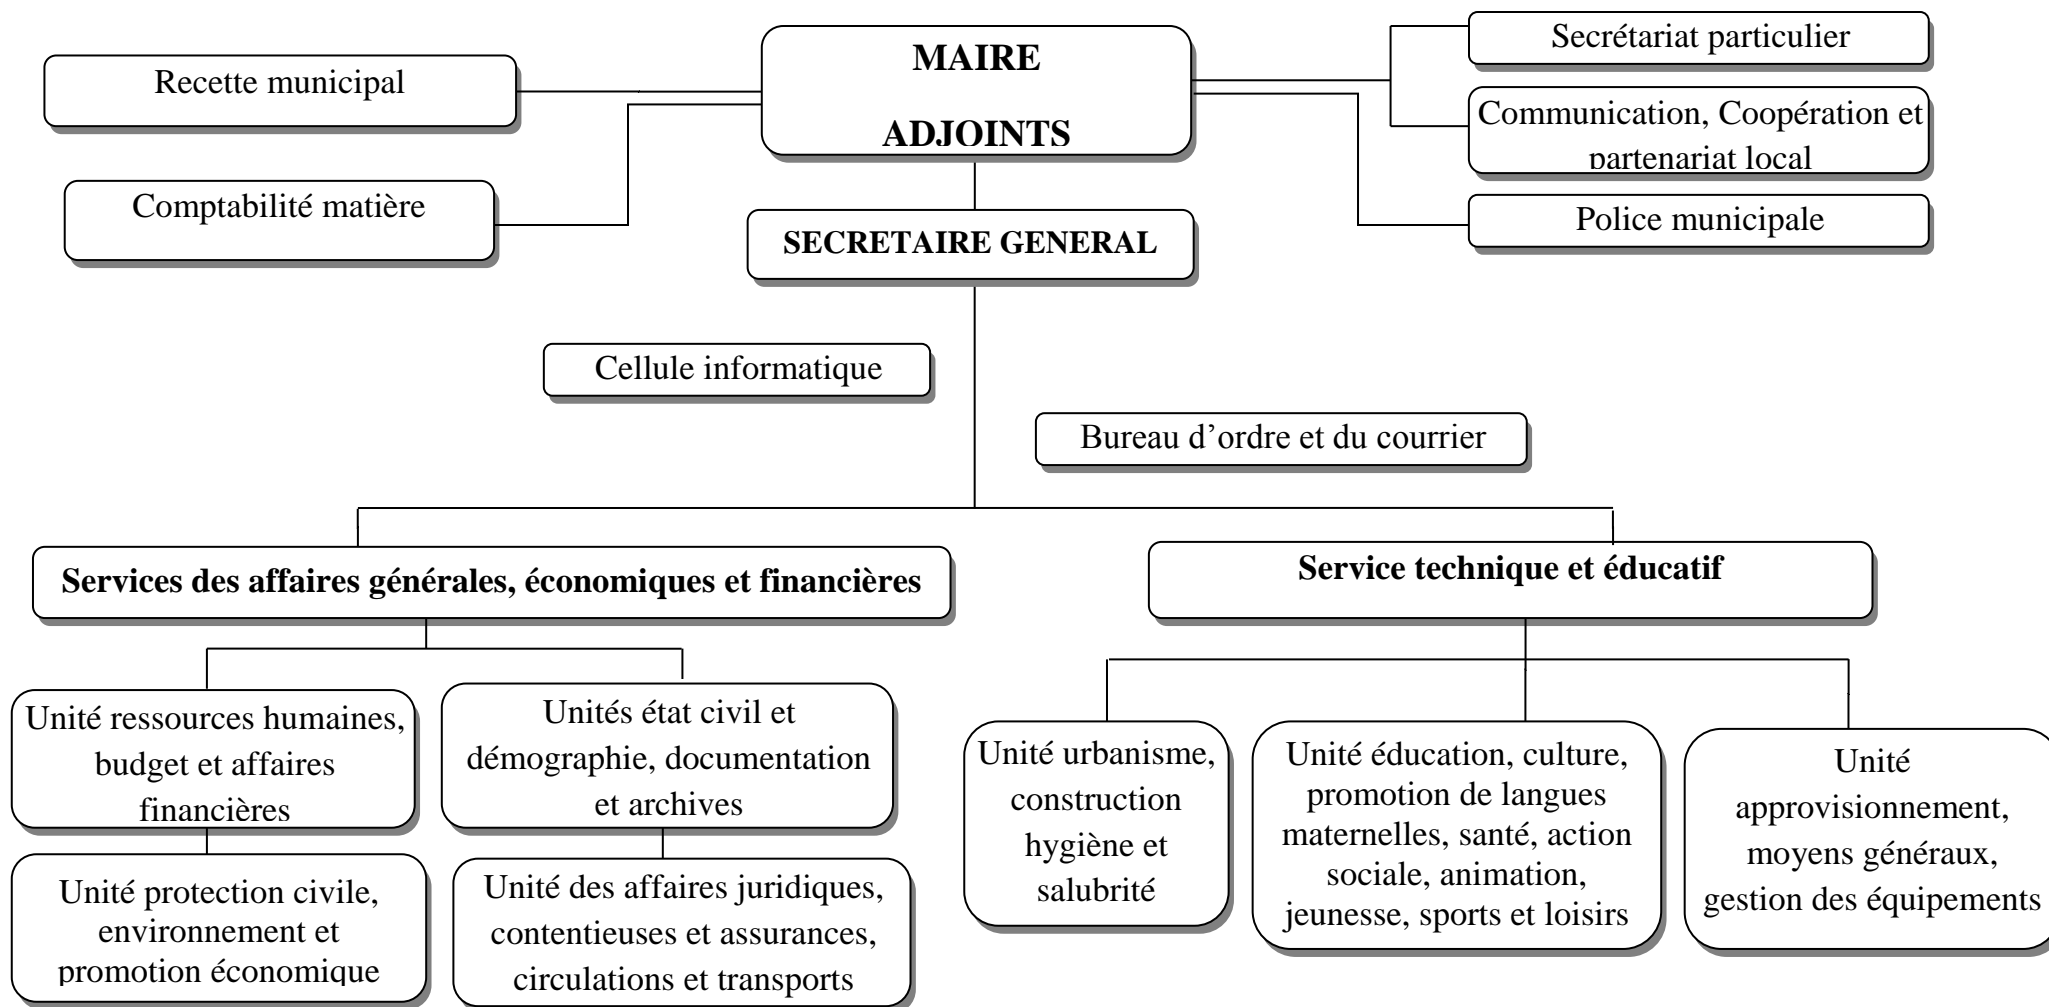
MAIRE

ADJOINTS

Recette municipal

Comptabilité matière

Secrétariat particulier

Communication, Coopération et partenariat local

Police municipale

SECRETAIRE GENERAL

Cellule informatique

Bureau d'ordre et du courrier

Services des affaires générales, économiques et financières

Service technique et éducatif

Unité ressources humaines, budget et affaires financières

Unités état civil et démographie, documentation et archives

Unité protection civile, environnement et promotion économique

Unité des affaires juridiques, contentieuses et assurances, circulations et transports

Unité urbanisme, construction hygiène et salubrité

Unité éducation, culture, promotion de langues maternelles, santé, action sociale, animation, jeunesse, sports et loisirs

Unité approvisionnement, moyens généraux, gestion des équipements